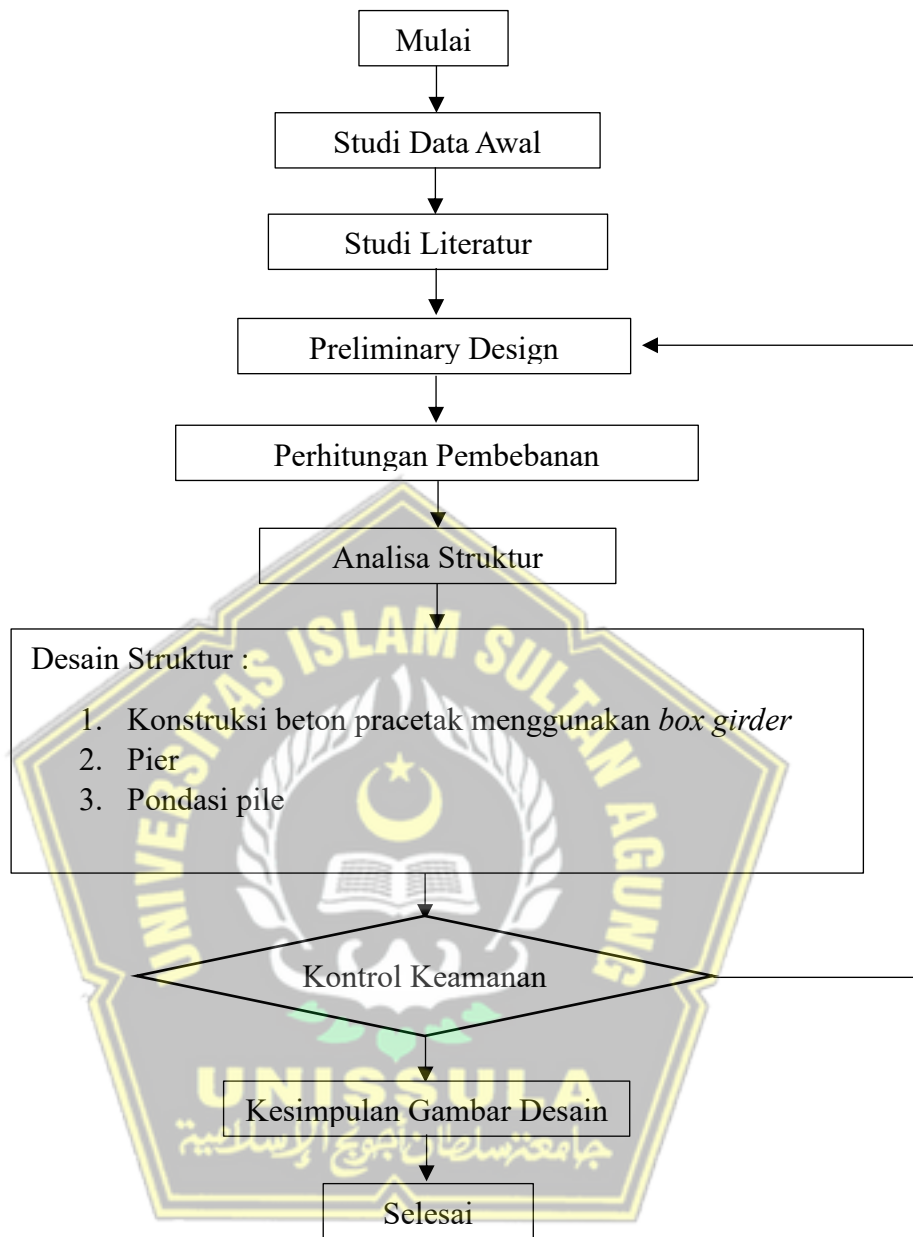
Mulai

Studi Data Awal

Studi Literatur

Preliminary Design

Perhitungan Pembebanan

Analisa Struktur

Desain Struktur :

1. Konstruksi beton pracetak menggunakan *box girder*
2. Pier
3. Pondasi pile

Kontrol Keamanan

Kesimpulan Gambar Desain

Selesai

UNIVERSITAS ISLAM SULTAN AGUNG

UNISSULA

جامعة سلطان أجونج الإسلامية